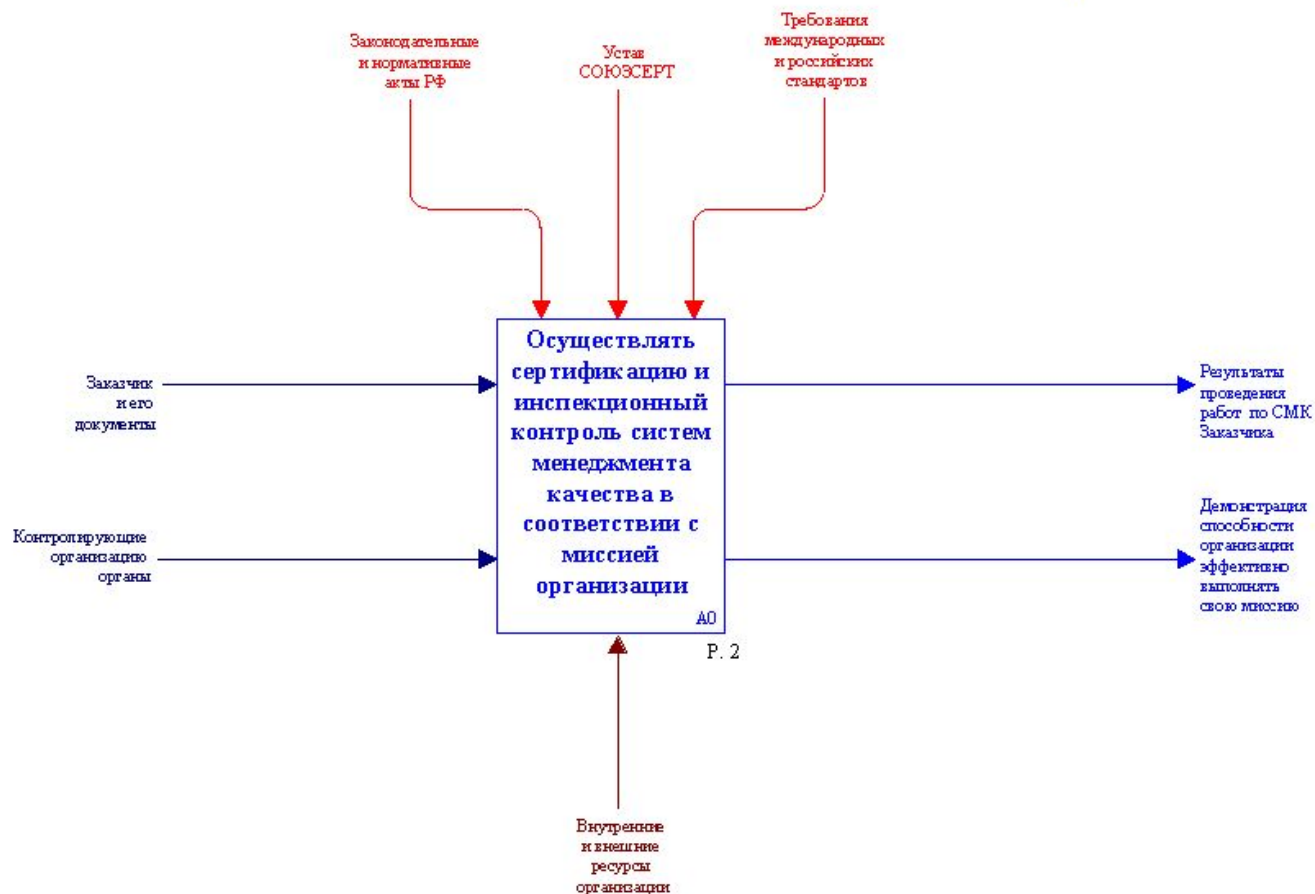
Законодательные и нормативные акты РФ

Устав СОЮЗСЕРТ

Требования международных и российских стандартов

Заказчик и его документы

Контролирующие организацию органы

Осуществлять сертификацию и инспекционный контроль систем менеджмента качества в соответствии с миссией организации

A0

P. 2

Результаты проведения работ по СМК Заказчика

Демонстрация способности организации эффективно выполнять свою миссию

Внутренние и внешние ресурсы организации